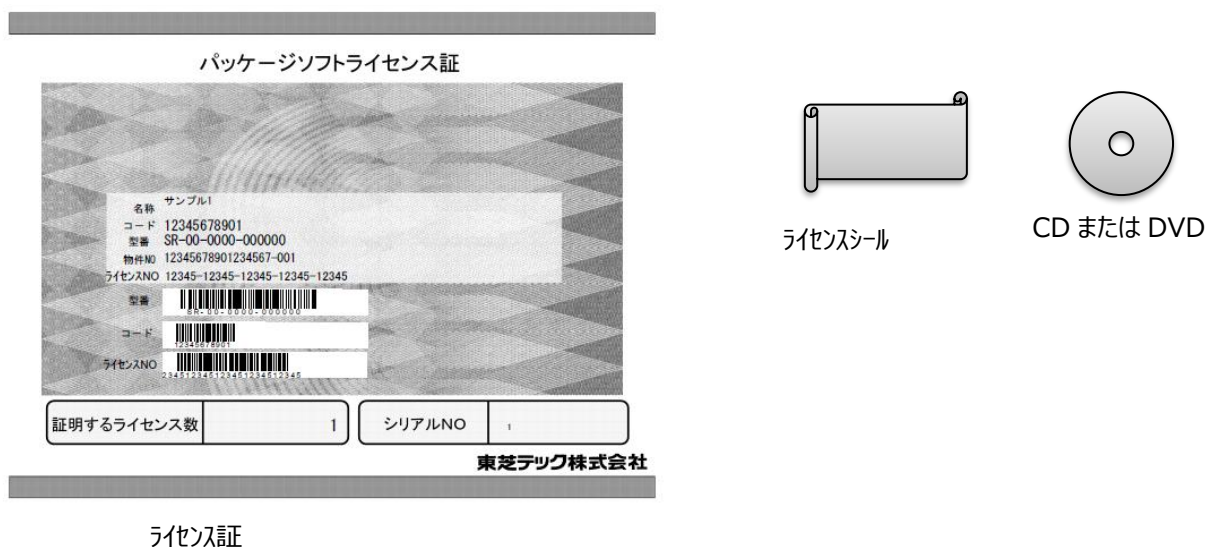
パッケージソフトライセンス証

名称 サンプル1
コード 12345678901
型番 SR-00-0000-000000
物件NO 12345678901234567-001
ライセンスNO 12345-12345-12345-12345-12345

型番
SR-00-0000-000000
コード
12345678901
ライセンスNO
2345123451234512345123451 2345

証明するライセンス数 1
シリアルNO 1

東芝テック株式会社

ライセンス証

ライセンスシール

CD または DVD